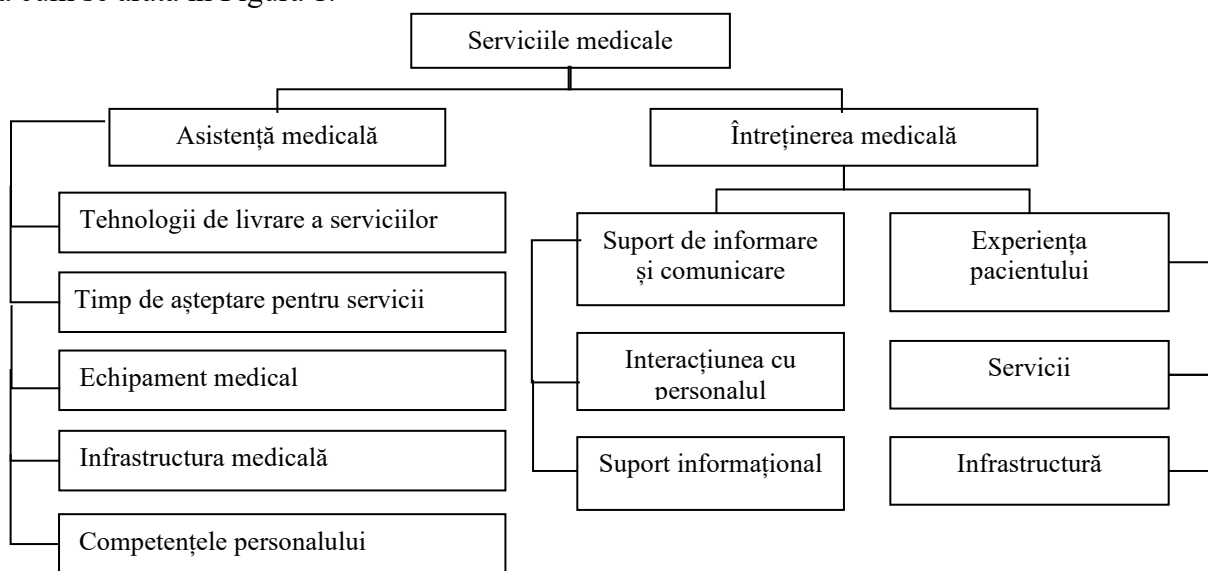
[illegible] Figura 1.

Serviciile medicale

Asistență medicală

Întreținerea medicală

Tehnologii de livrare a serviciilor

Timp de așteptare pentru servicii

Echipament medical

Infrastructura medicală

Competențele personalului

Suport de informare și comunicare

Interacțiunea cu personalul

Suport informațional

Experiența pacientului

Servicii

Infrastructură